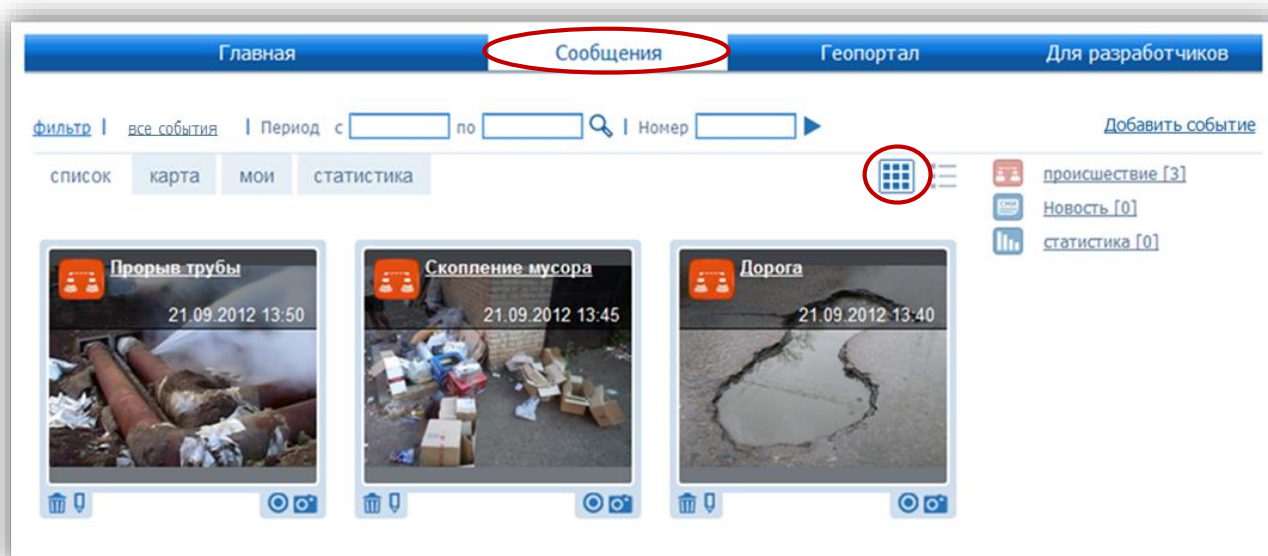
Главная | Сообщения | Геопортал | Для разработчиков

фильтр | все события | Период с по | Номер

Добавить событие

список | карта | мои | статистика

происшествие [3]
Новость [0]
статистика [0]

Прорыв трубы
21.09.2012 13:50

Скопление мусора
21.09.2012 13:45

Дорога
21.09.2012 13:40